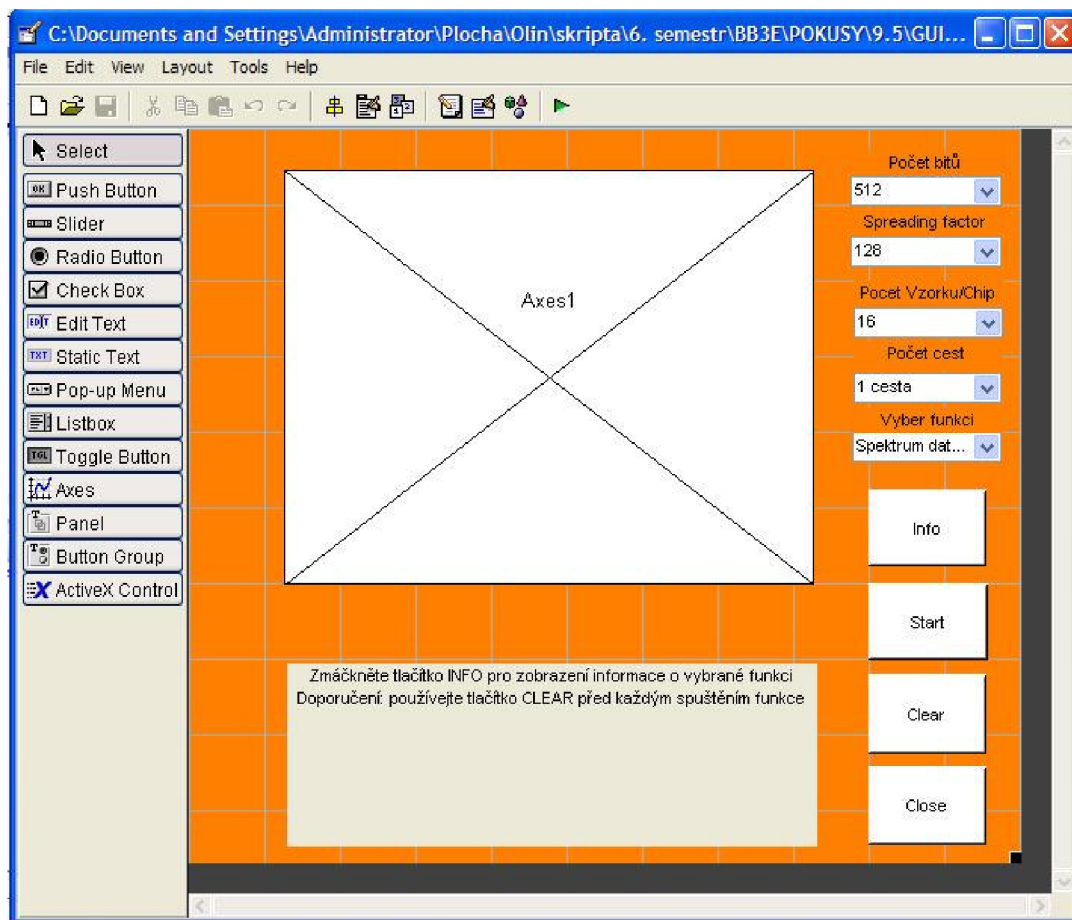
C:\Documents and Settings\Administrator\Plocha\Olin\skripta\6. semestr\BB3E\POKUSY\9.5\GUI...

File Edit View Layout Tools Help

Select
Push Button
Slider
Radio Button
Check Box
Edit Text
Static Text
Pop-up Menu
Listbox
Toggle Button
Axes
Panel
Button Group
ActiveX Control

Axes1

Počet bitů
512
Spreading factor
128
Pocet Vzorku/Chip
16
Počet cest
1 cesta
Vyber funkci
Spektrum dat...

Info
Start
Clear
Close

Zmáčkněte tlačítko INFO pro zobrazení informace o vybrané funkci
Doporučení: používejte tlačítko CLEAR před každým spuštěním funkce